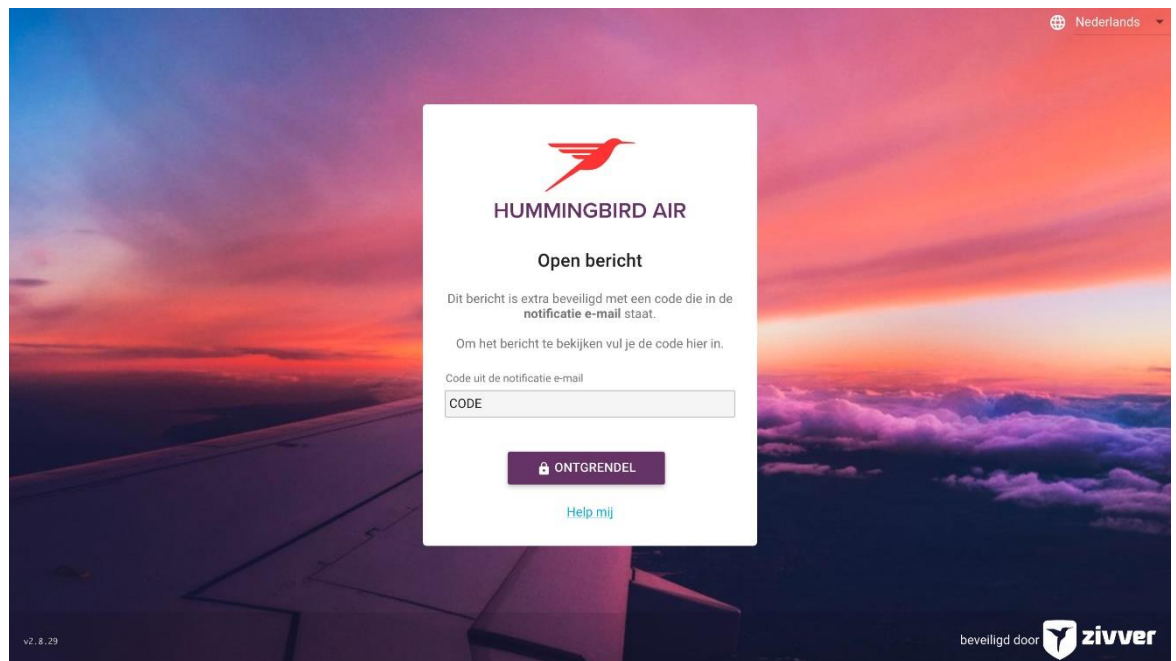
Nederlands

HUMMINGBIRD AIR

Open bericht

Dit bericht is extra beveiligd met een code die in de **notificatie e-mail** staat.

Om het bericht te bekijken vul je de code hier in.

Code uit de notificatie e-mail

CODE

ONTGRENDEL

Help mij

v2.8.29

beveiligd door zivver